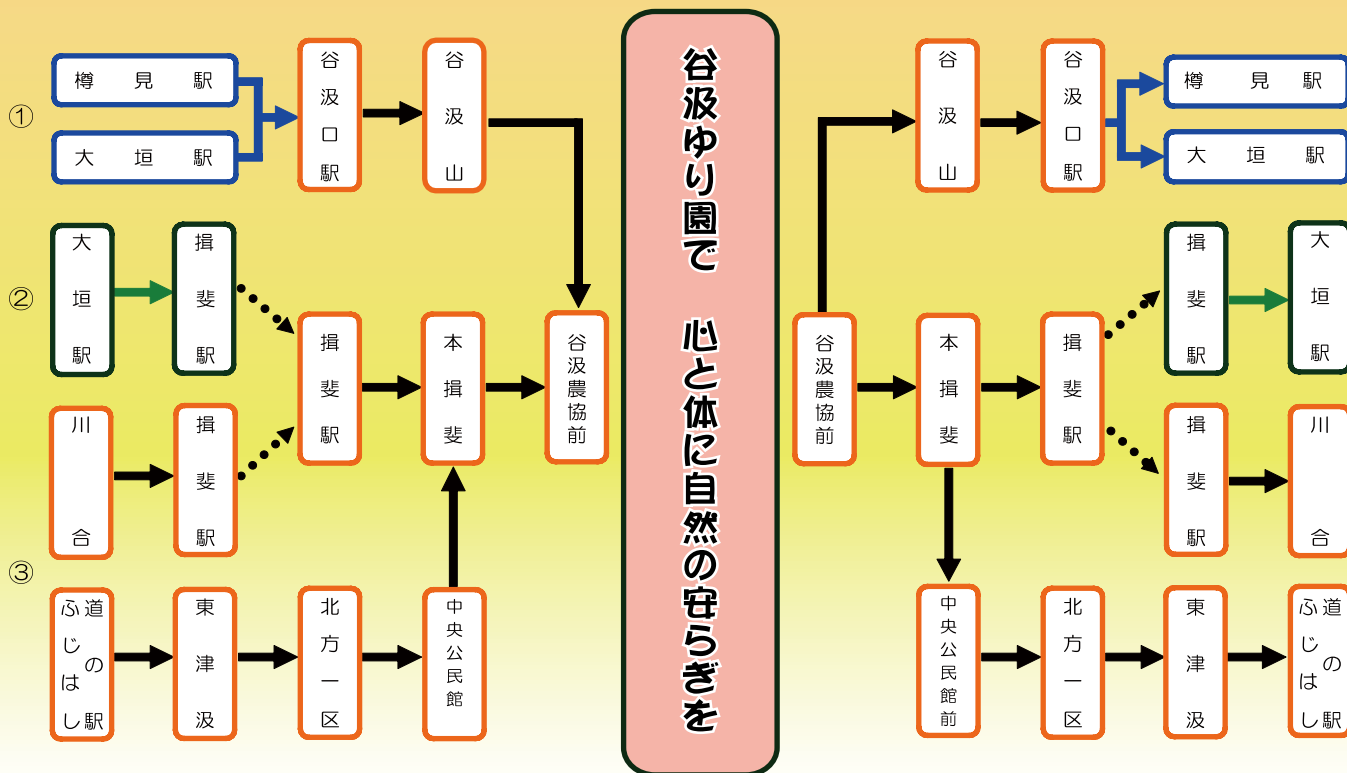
①

樽見駅

大垣駅

谷汲口駅

谷汲山

②

大垣駅

揖斐駅

川合

揖斐駅

揖斐駅

本揖斐

谷汲農協前

③

道の駅ふじはし

東津汲

北方一区

中央公民館

谷汲ゆり園で 心と体に自然の安らぎを

谷汲山

谷汲口駅

樽見駅

大垣駅

谷汲農協前

本揖斐

揖斐駅

揖斐駅

大垣駅

揖斐駅

川合

中央公民館前

北方一区

東津汲

道の駅ふじはし